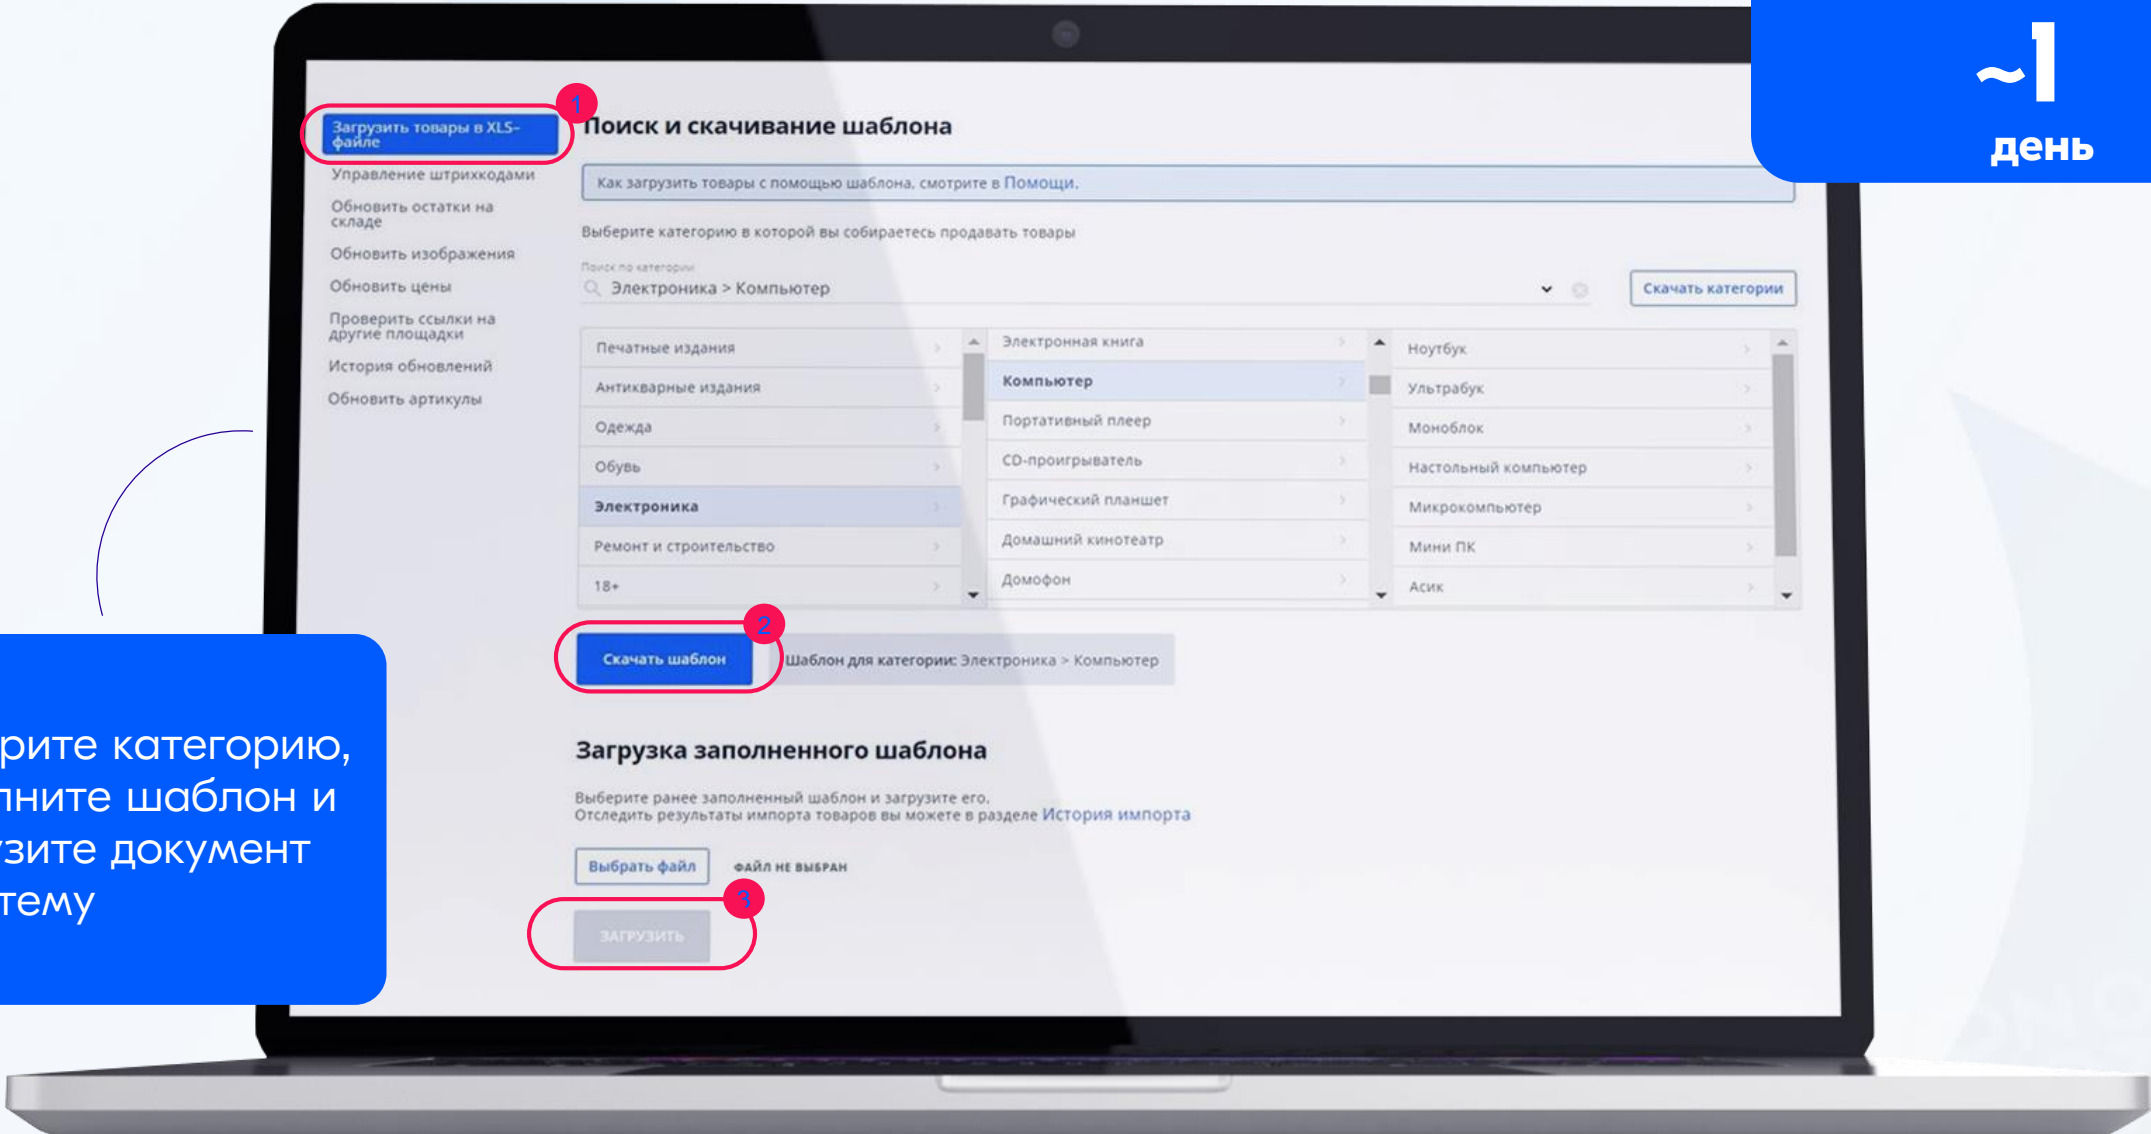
~1
день

1
Загрузить товары в XLS-файле
Управление штрихкодами
Обновить остатки на складе
Обновить изображения
Обновить цены
Проверить ссылки на другие площадки
История обновлений
Обновить артикулы

Поиск и скачивание шаблона

Как загрузить товары с помощью шаблона, смотрите в Помощи.

Выберите категорию в которой вы собираетесь продавать товары

Поиск по категории
Электроника > Компьютер

Скачать категории

| Печатные издания | Электронная книга | Ноутбук |
|---|---|---|
| Антикварные издания | Компьютер | Ультрабук |
| Одежда | Портативный плеер | Моноблок |
| Обувь | CD-проигрыватель | Настольный компьютер |
| Электроника | Графический планшет | Микрокомпьютер |
| Ремонт и строительство | Домашний кинотеатр | Мини ПК |
| 18+ | Домофон | Асик |

2
Скачать шаблон
Шаблон для категории: Электроника > Компьютер

Загрузка заполненного шаблона

Выберите ранее заполненный шаблон и загрузите его.
Отследить результаты импорта товаров вы можете в разделе История импорта

Выбрать файл
ФАЙЛ НЕ ВЫБРАН

3
ЗАГРУЗИТЬ

рите категорию, лните шаблон и зите документ тему